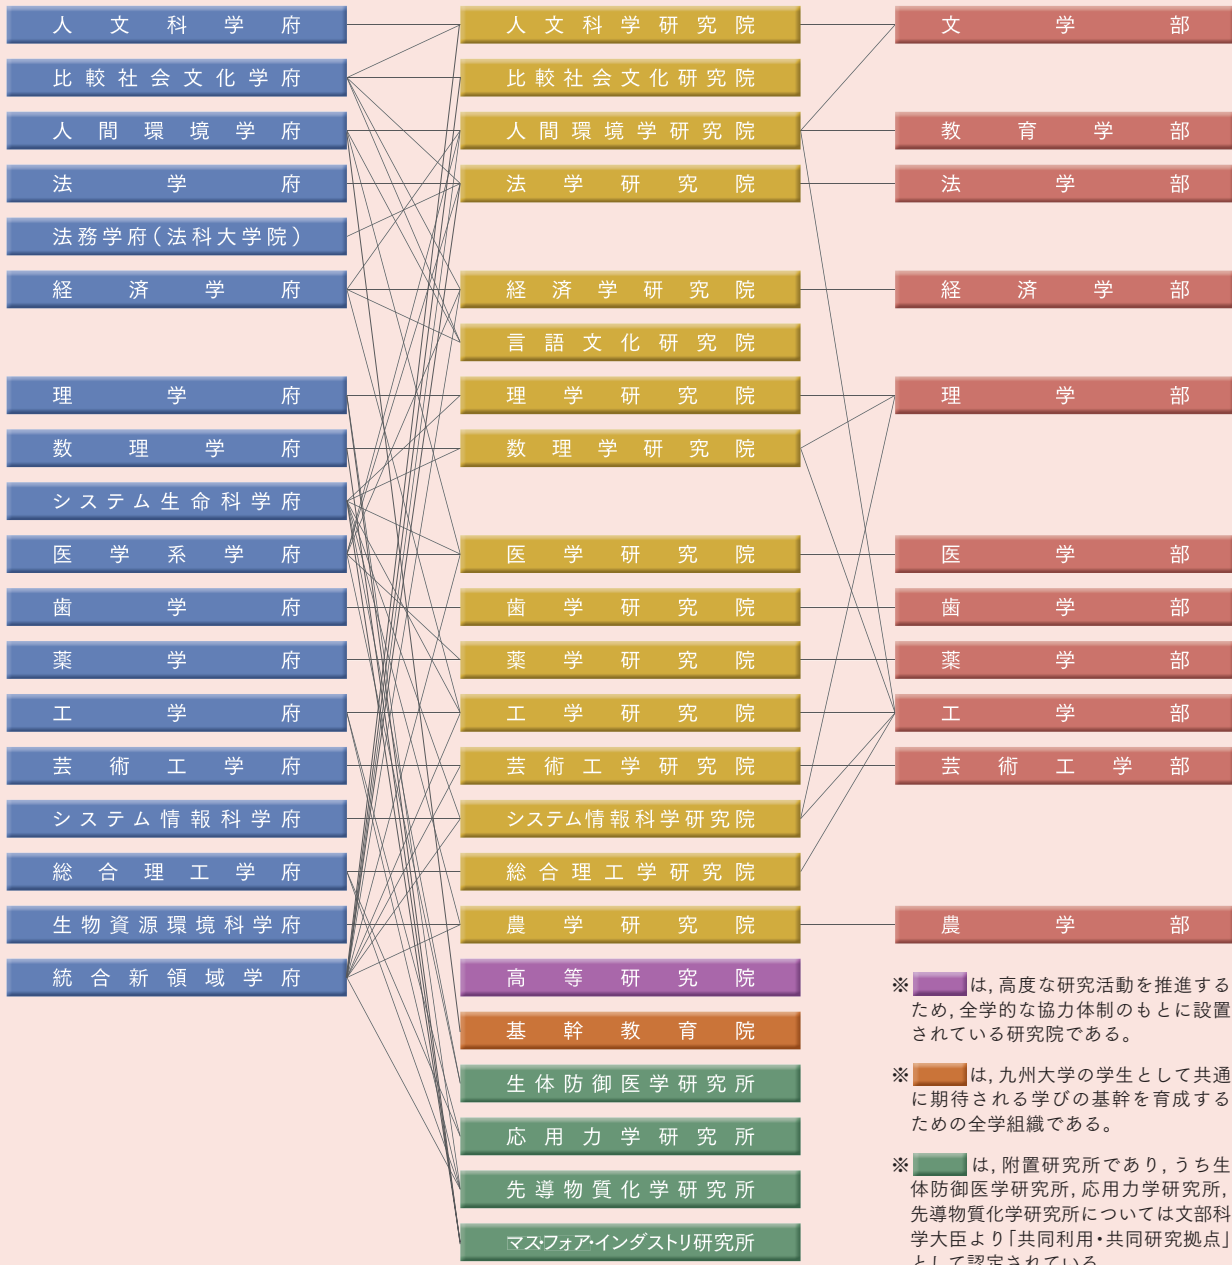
人文科学府
比較社会文化学府
人間環境学府
法学府
法務学府（法科大学院）
経済学府
理学府
数理学府
システム生命科学府
医学系学府
歯学府
薬学府
工学府
芸術工学府
システム情報科学府
総合理工学府
生物資源環境科学府
統合新領域学府

人文科学研究院
比較社会文化研究院
人間環境学研究院
法学研究院
経済学研究院
言語文化研究院
理学研究院
数理学研究院
医学研究院
歯学研究院
薬学研究院
工学研究院
芸術工学研究院
システム情報科学研究院
総合理工学研究院
農学研究院
高等研究院
基幹教育院
生体防御医学研究所
応用力学研究所
先導物質化学研究所
マス・フォア・インダストリ研究所

文学部
教育学部
法学部
経済学部
理学部
医学部
歯学部
薬学部
工学部
芸術工学部
農学部

※ は，高度な研究活動を推進するため，全学的な協力体制のもとに設置されている研究院である。

※ は，九州大学の学生として共通に期待される学びの基幹を育成するための全学組織である。

※ は，附置研究所であり，うち生体防御医学研究所，応用力学研究所，先導物質化学研究所については文部科学大臣より「共同利用・共同研究拠点」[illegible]